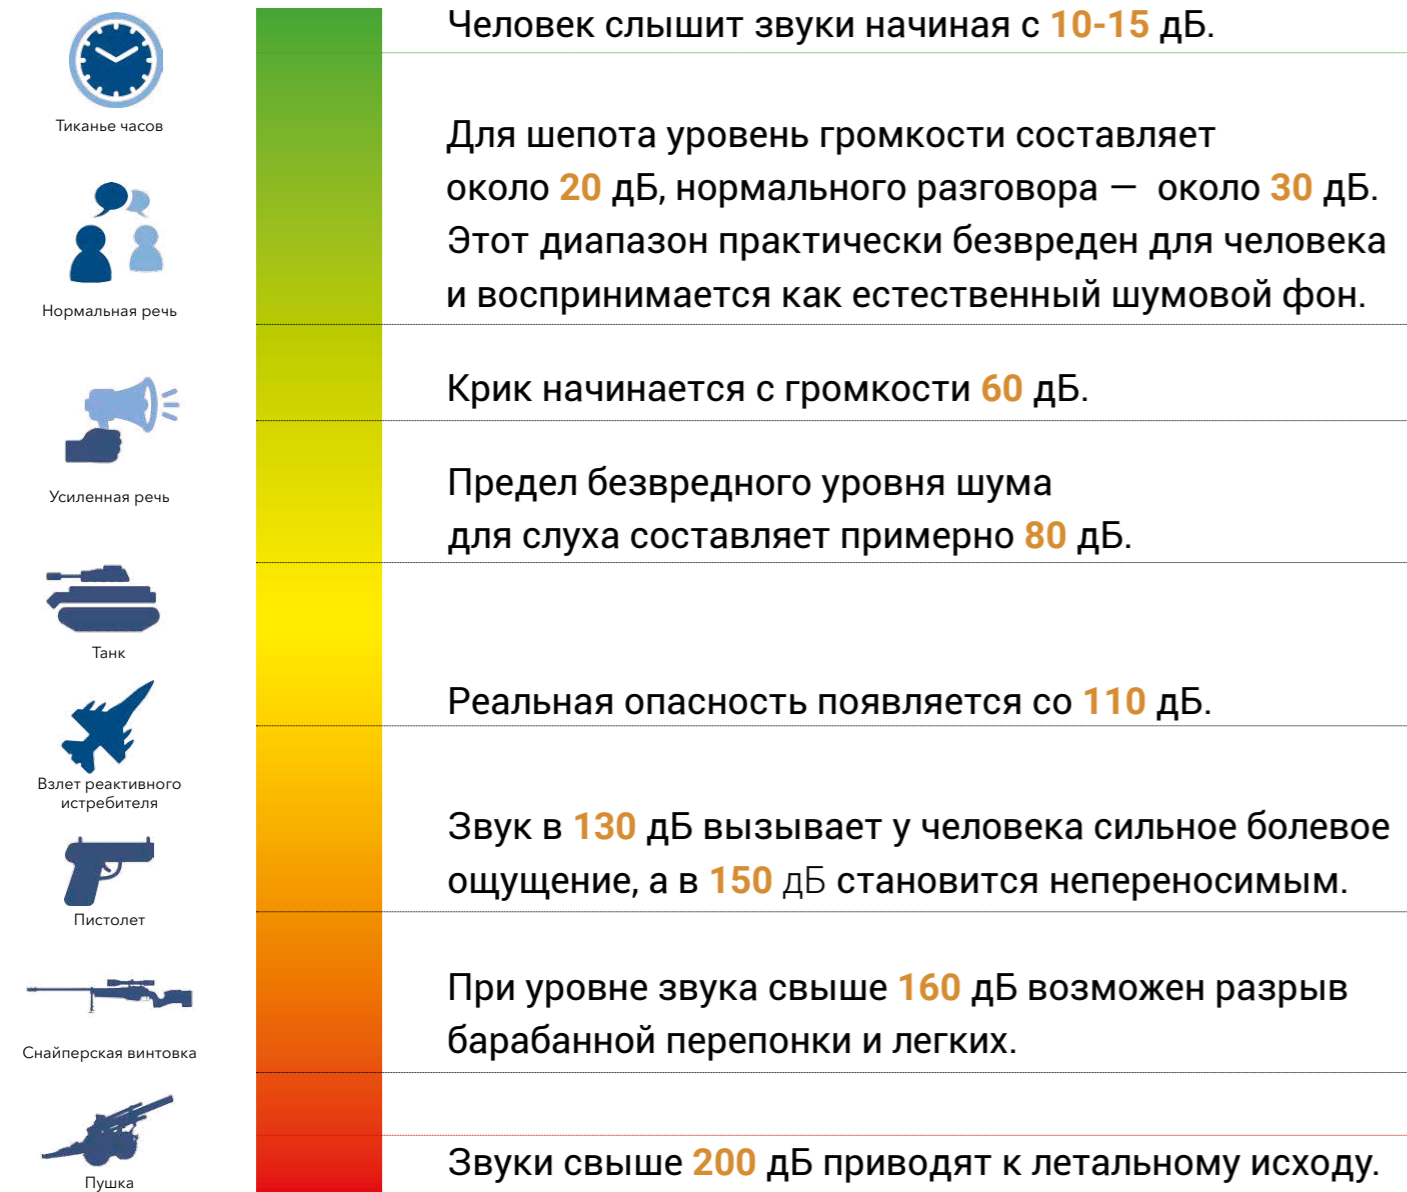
Тиканье часов

Нормальная речь

Усиленная речь

Танк

Взлет реактивного истребителя

Пистолет

Снайперская винтовка

Пушка

Человек слышит звуки начиная с 10-15 дБ.

Для шепота уровень громкости составляет около 20 дБ, нормального разговора — около 30 дБ. Этот диапазон практически безвреден для человека и воспринимается как естественный шумовой фон.

Крик начинается с громкости 60 дБ.

Предел безвредного уровня шума для слуха составляет примерно 80 дБ.

Реальная опасность появляется со 110 дБ.

Звук в 130 дБ вызывает у человека сильное болевое ощущение, а в 150 дБ становится непереносимым.

При уровне звука свыше 160 дБ возможен разрыв барабанной перепонки и легких.

Звуки свыше 200 дБ приводят к летальному исходу.